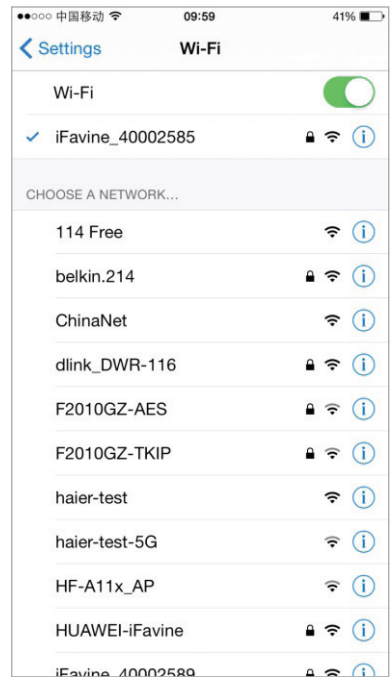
●●○○○ 中国移动 09:59 41%

< Settings Wi-Fi

Wi-Fi

✓ iFavine_40002585

CHOOSE A NETWORK...

114 Free

belkin.214

ChinaNet

dlink_DWR-116

F2010GZ-AES

F2010GZ-TKIP

haier-test

haier-test-5G

HF-A11x_AP

HUAWEI-iFavine

iFavine_40002589